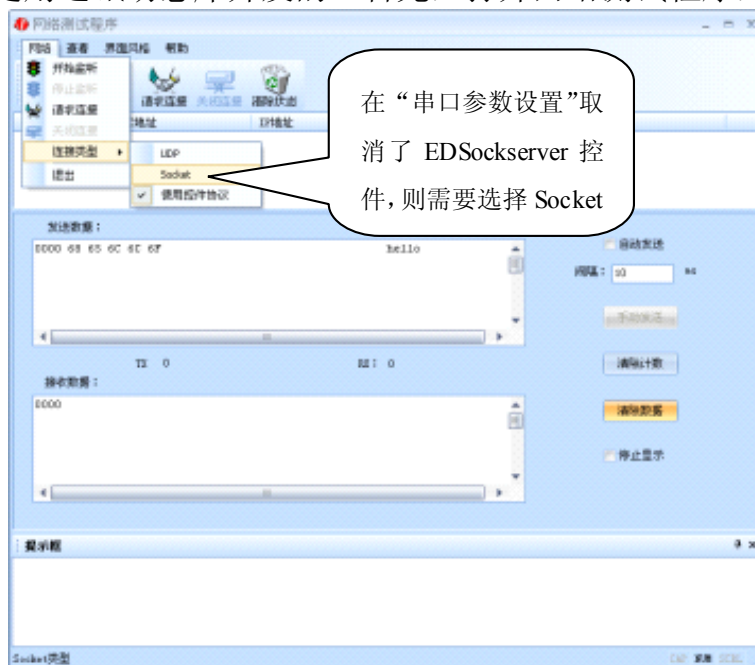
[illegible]

网络测试程序

网络 查看 界面风格 帮助

开始监听
停止监听
请求连接
关闭连接
连接类型
退出

请求连接 关闭连接 清除状态

IP地址 IP地址

UDP
Socket
使用控件协议

在“串口参数设置”取消了 EDSockserver 控件，则需要选择 Socket

发送数据：

0000 68 65 6C 6C 6F hello

自动发送
间隔： 10 ms
手动发送

TX 0 RX 0

清除计数

接收数据：

0000

清除数据

停止显示

提示框

Socket类型